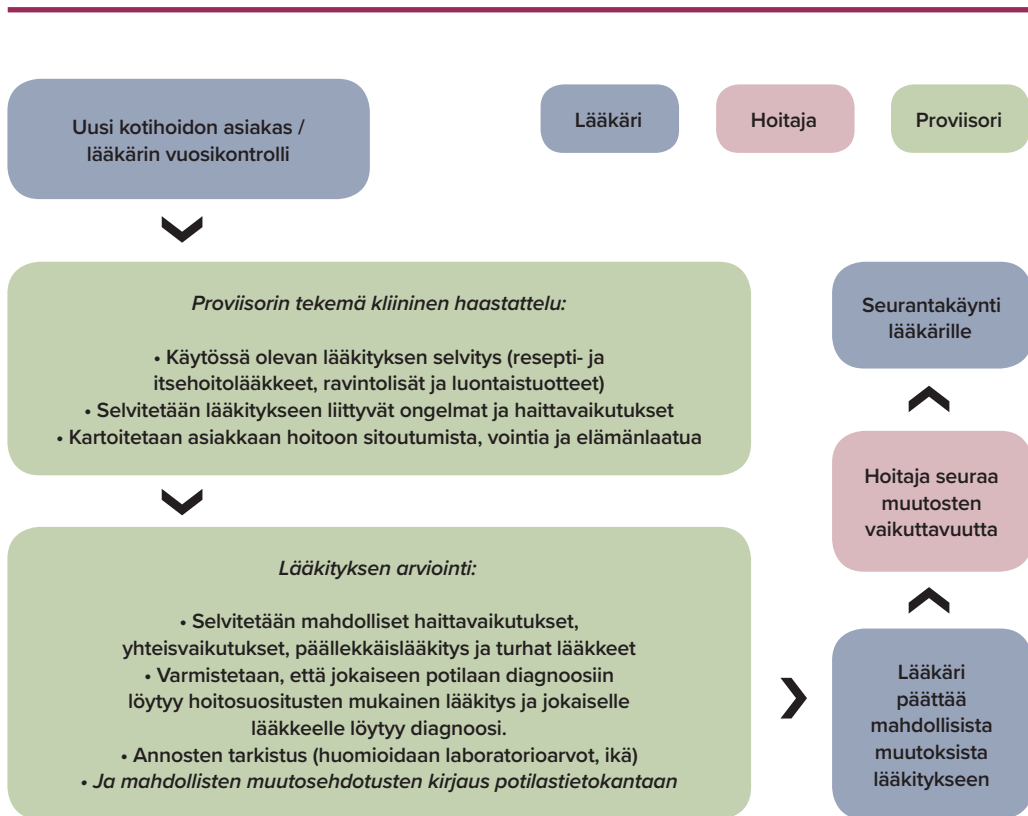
Uusi kotihoidon asiakas / lääkärin vuosikontrolli

Lääkäri

Hoitaja

Proviisori

*Proviisorin tekemä kliininen haastattelu:*

• Käytössä olevan lääkityksen selvitys (resepti- ja itsehoitolääkkeet, ravintolisät ja luontaistuotteet)
• Selvitetään lääkitykseen liittyvät ongelmat ja haittavaikutukset
• Kartoitetaan asiakkaan hoitoon sitoutumista, vointia ja elämänlaatua

*Lääkityksen arviointi:*

• Selvitetään mahdolliset haittavaikutukset, yhteisvaikutukset, päällekkäislääkitys ja turhat lääkkeet
• Varmistetaan, että jokaiseen potilaan diagnoosiin löytyy hoitosuositusten mukainen lääkitys ja jokaiselle lääkkeelle löytyy diagnoosi.
• Annosten tarkistus (huomioidaan laboratorioarvot, ikä)
*• Ja mahdollisten muutosehdotusten kirjaus potilastietokantaan*

Lääkäri päättää mahdollisista muutoksista lääkitykseen

Hoitaja seuraa muutosten vaikuttavuutta

Seurantakäynti lääkärille